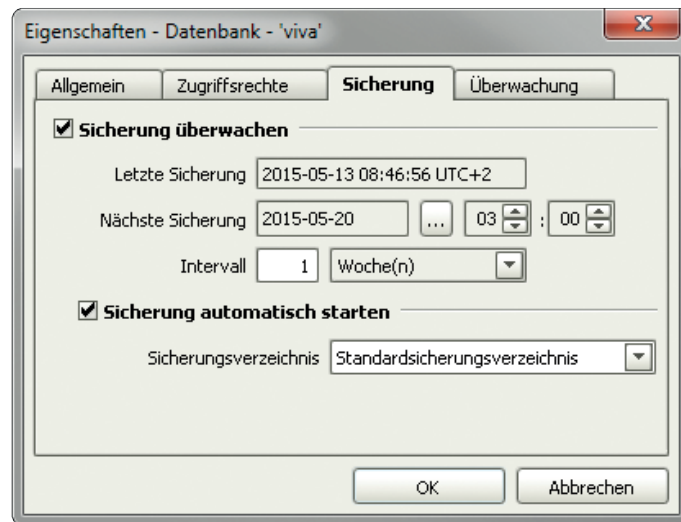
Eigenschaften - Datenbank - 'viva'

Allgemein | Zugriffsrechte | Sicherung | Überwachung

Sicherung überwachen

Letzte Sicherung 2015-05-13 08:46:56 UTC+2

Nächste Sicherung 2015-05-20 ... 03 : 00

Intervall 1 Woche(n)

Sicherung automatisch starten

Sicherungsverzeichnis Standardsicherungsverzeichnis

OK Abbrechen